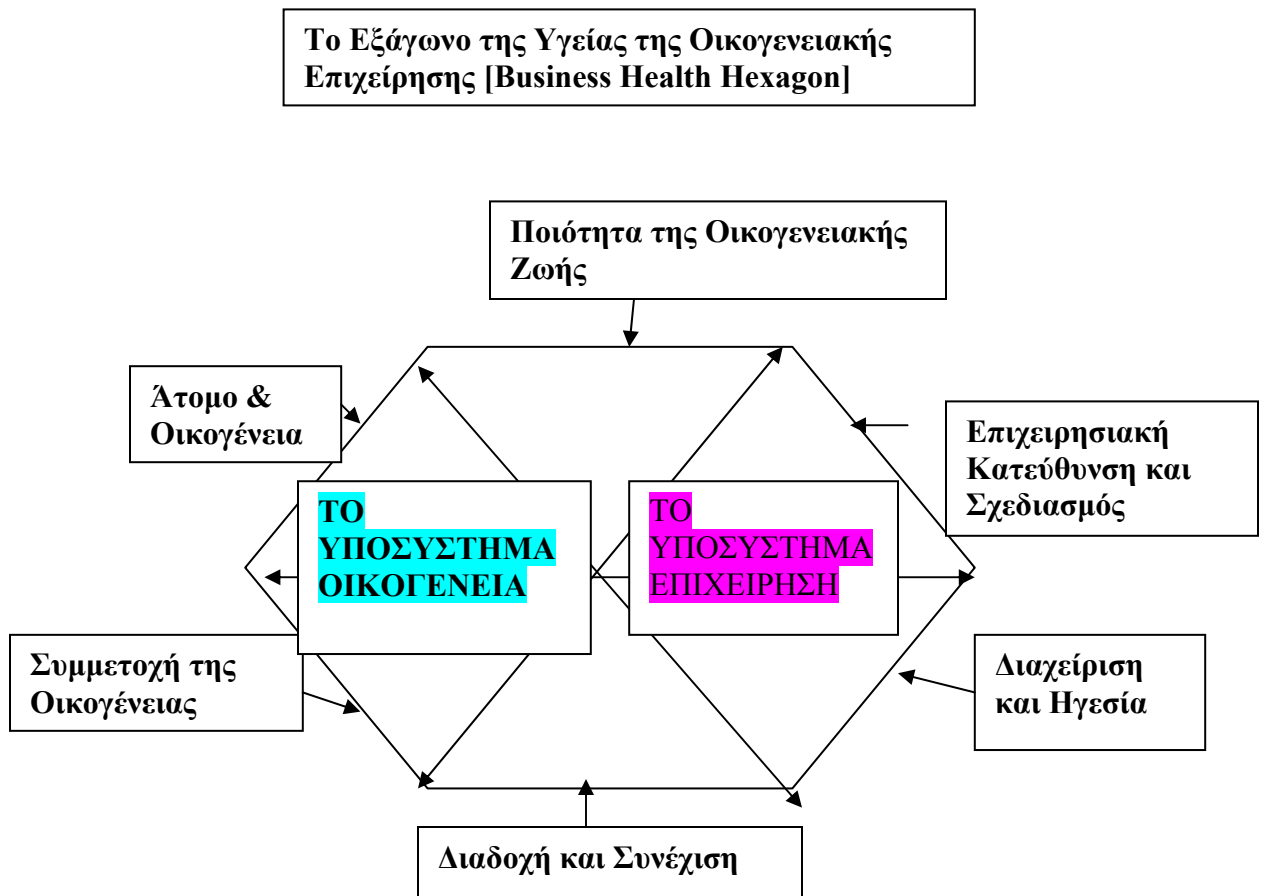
Το Εξάγωνο της Υγείας της Οικογενειακής Επιχείρησης [Business Health Hexagon]

Ποιότητα της Οικογενειακής Ζωής

Άτομο & Οικογένεια

Επιχειρησιακή Κατεύθυνση και Σχεδιασμός

ΤΟ ΥΠΟΣΥΣΤΗΜΑ ΟΙΚΟΓΕΝΕΙΑ

ΤΟ ΥΠΟΣΥΣΤΗΜΑ ΕΠΙΧΕΙΡΗΣΗ

Συμμετοχή της Οικογένειας

Διαχείριση και Ηγεσία

Διαδοχή και Συνέχιση